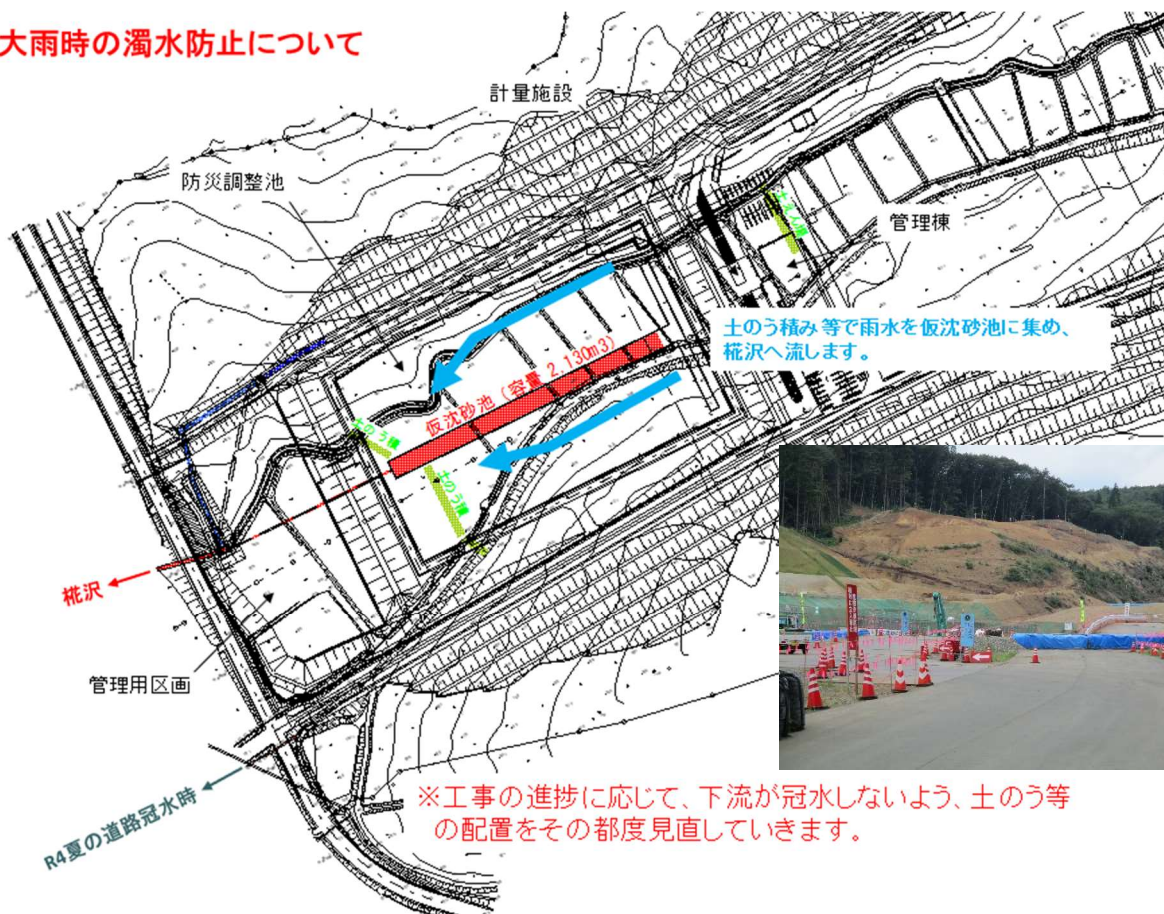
大雨時の濁水防止について

計量施設

防災調整池

管理棟

土のう積み等で雨水を仮沈砂池に集め、椛沢へ流します。

仮沈砂池（容量 2,130m3）

土のう積

土のう積

土のう積

椛沢

管理用区画

R4夏の道路冠水時

※工事の進捗に応じて、下流が冠水しないよう、土のう等の配置をその都度見直していきます。